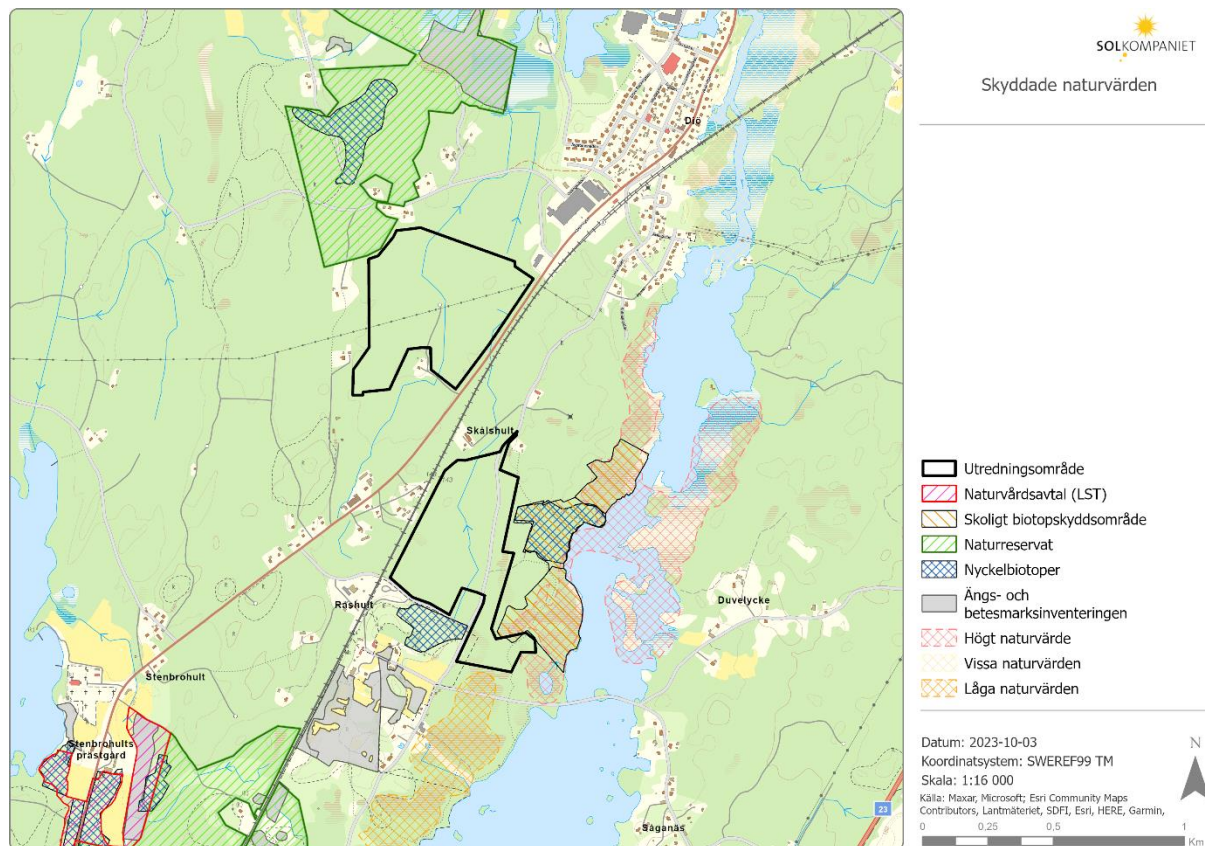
SOLKOMPANIET

Skyddade naturvärden

Ö... 

Skälshult

Råshult

Duvelycke

Stenbrohult

Stenbrohults prästgård

Säganäs

23

Utredningsområde
Naturvårdsavtal (LST)
Skoligt biotopskyddsområde
Naturreservat
Nyckelbiotoper
Ängs- och betesmarksinventeringen
Högt naturvärde
Vissa naturvärden
Låga naturvärden

Datum: 2023-10-03
Koordinatsystem: SWEREF99 TM
Skala: 1:16 000
Källa: Maxar, Microsoft; Esri Community Maps Contributors, Lantmäteriet, SDFI, Esri, HERE, Garmin,

N

0 0,25 0,5 1
Km